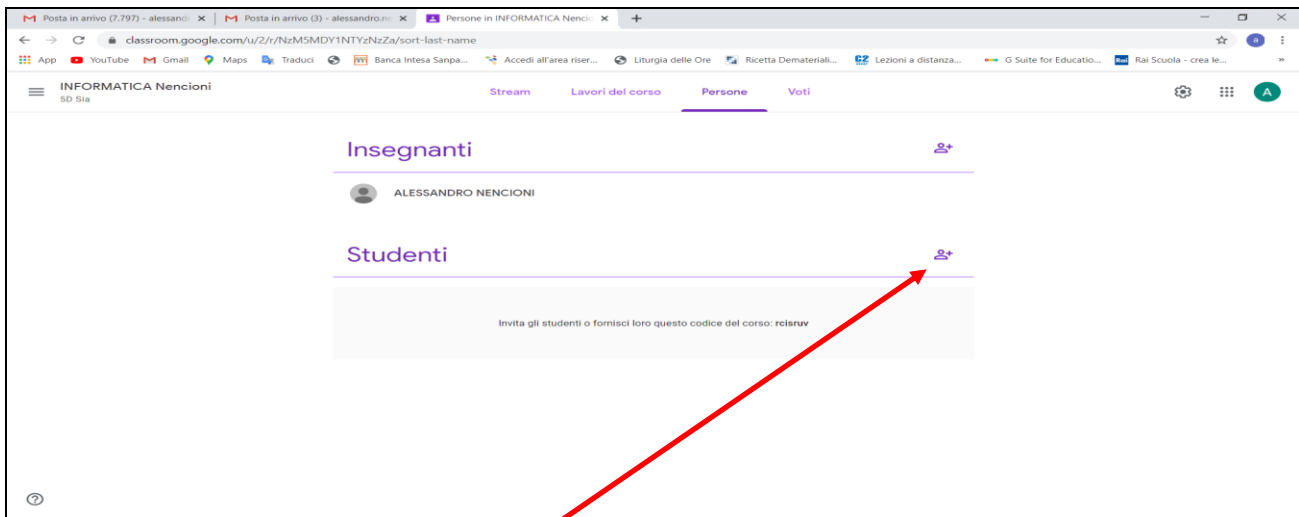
Posta in arrivo (7.797) - alessandr ×
Posta in arrivo (3) - alessandro.ne ×
Persone in INFORMATICA Nencio ×
+

classroom.google.com/u/2/r/NzM5MDY1NTYzNzZa/sort-last-name

App YouTube Gmail Maps Traduci Banca Intesa Sanpa... Accedi all'area riser... Liturgia delle Ore Ricetta Dematerial... Lezioni a distanza... G Suite for Educatio... Rai Scuola - crea le...

INFORMATICA Nencioni
5D Sia

Stream Lavori del corso Persone Voti

A

Insegnanti

ALESSANDRO NENCIONI

Studenti

Invita gli studenti o fornisci loro questo codice del corso: rcisruv